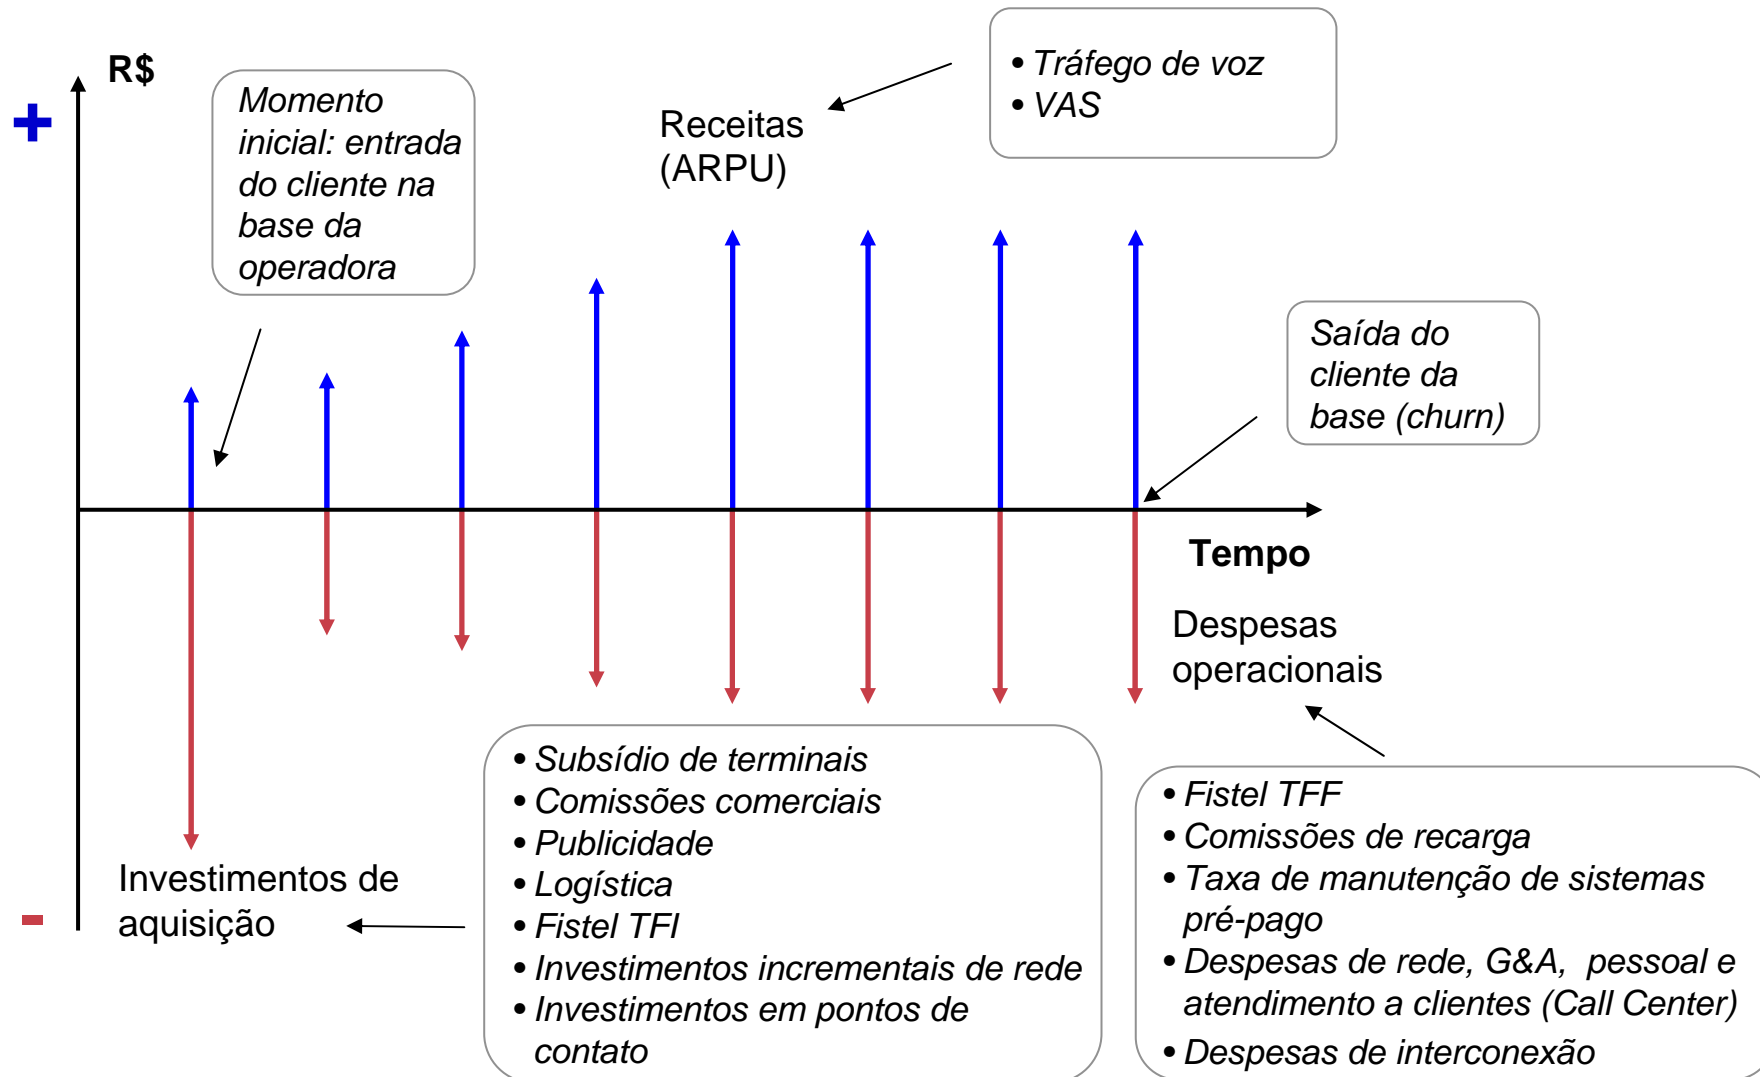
R$

+

Momento inicial: entrada do cliente na base da operadora

Receitas (ARPU)

• Tráfego de voz
• VAS

Saída do cliente da base (churn)

Tempo

Despesas operacionais

Investimentos de aquisição

-

• Subsídio de terminais
• Comissões comerciais
• Publicidade
• Logística
• Fistel TFI
• Investimentos incrementais de rede
• Investimentos em pontos de contato

• Fistel TFF
• Comissões de recarga
• Taxa de manutenção de sistemas pré-pago
• Despesas de rede, G&A, pessoal e atendimento a clientes (Call Center)
• Despesas de interconexão